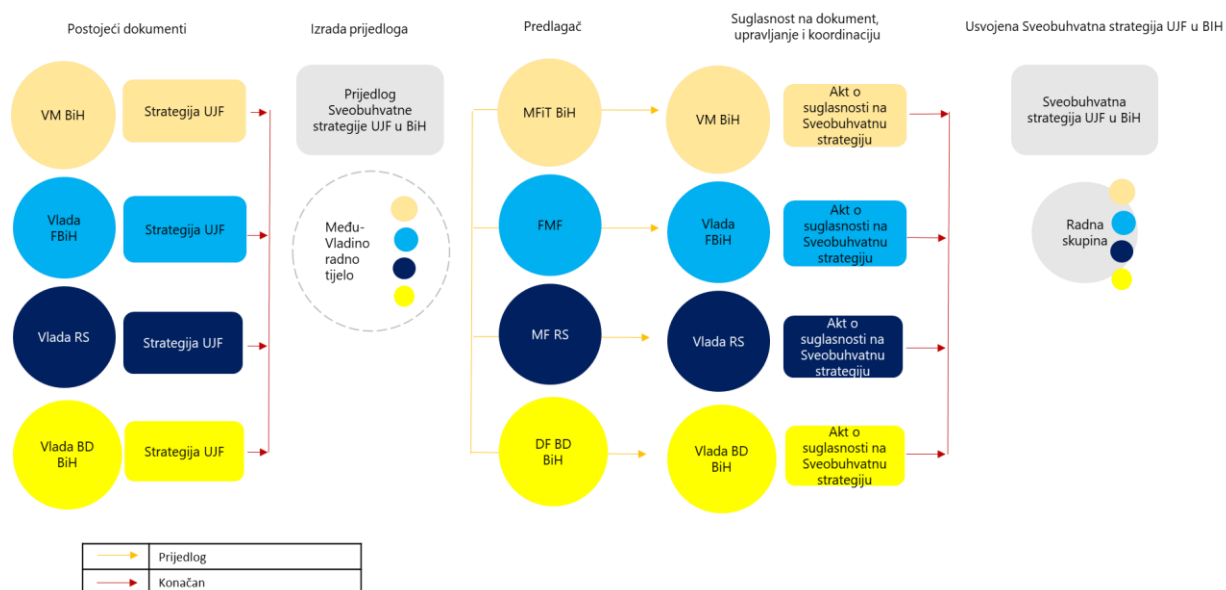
Postojeći dokumenti

Izrada prijedloga

Predlagač

Suglasnost na dokument, upravljanje i koordinaciju

Usvojena Sveobuhvatna strategija UJF u BIH

VM BiH

Strategija UJF

Vlada FBiH

Strategija UJF

Vlada RS

Strategija UJF

Vlada BD BiH

Strategija UJF

Prijedlog Sveobuhvatne strategije UJF u BiH

Među-Vladino radno tijelo

MFiT BiH

FMF

MF RS

DF BD BiH

VM BiH

Akt o suglasnosti na Sveobuhvatnu strategiju

Vlada FBiH

Akt o suglasnosti na Sveobuhvatnu strategiju

Vlada RS

Akt o suglasnosti na Sveobuhvatnu strategiju

Vlada BD BiH

Akt o suglasnosti na Sveobuhvatnu strategiju

Sveobuhvatna strategija UJF u BiH

Radna skupina

| | Prijedlog |
|---|---|
| | Konačan |